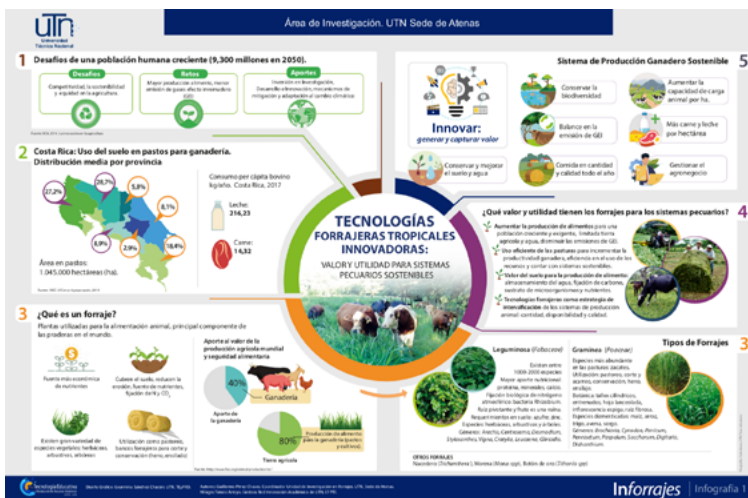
UTN Universidad Técnica Nacional

Área de Investigación. UTN Sede de Atenas

1 Desafíos de una población humana creciente (9,300 millones en 2050).

Desafíos
Competitividad, la sostenibilidad y equidad en la agricultura.

Retos
Mayor producción alimento, menor emisión de gases efecto invernadero (GEI)

Aportes
Inversión en investigación, Desarrollo alimentación, mecanismos de mitigación y adaptación al cambio climático

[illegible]

2 Costa Rica: Uso del suelo en pastos para ganadería. Distribución media por provincia

27,2%
20,7%
5,8%
8,1%
6,9%
2,9%
18,4%

Área en pastos: 1.045.000 hectáreas (ha).

Consumo per cápita bovino kg/año. Costa Rica, 2017

Leche: 216,23

Carne: 14,52

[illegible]

3 ¿Qué es un forraje?
Plantas utilizadas para la alimentación animal, principal componente de las praderas en el mundo.

Fuente más económica de nutrientes

Cubren el suelo, reducen la erosión, fuente de nutrientes, fijación de N y $CO_2$

Existen gran variedad de especies vegetales: herbáceas, arbustivas, arbóreas

Utilización como pastoreo, bancos forrajeros para corta y conservación (heno, ensilado)

Aporte al valor de la producción agrícola mundial y seguridad alimentaria

40%
Aporte de la ganadería
Ganadería

80%
Producción de alimento para la ganadería (pastos y forrajes)
Tierra agrícola

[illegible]

5 Sistema de Producción Ganadero Sostenible

Innovar: generar y capturar valor

Conservar la biodiversidad
Aumentar la capacidad de carga animal por ha.
Balance en la emisión de GEI
Más carne y leche por hectárea
Conservar y mejorar el suelo y agua
Comida en cantidad y calidad todo el año
Gestionar el agronegocio

TECNOLOGÍAS FORRAJERAS TROPICALES INNOVADORAS:
VALOR Y UTILIDAD PARA SISTEMAS PECUARIOS SOSTENIBLES

4 ¿Qué valor y utilidad tienen los forrajes para los sistemas pecuarios?

Aumentar la producción de alimentos para una población creciente y exigente, limitada tierra agrícola y agua, disminuir las emisiones de GEI.
Uso eficiente de los pastos para incrementar la productividad ganadera, eficiencia en el uso de los recursos y contar con sistemas sostenibles.
Valor del suelo para la producción de alimento: almacenamiento del agua, fijación de carbono, sustrato de microorganismos y nutrientes.
Tecnologías Forrajeras como estrategia de intensificación de los sistemas de producción animal: cantidad, disponibilidad y calidad.

3 Tipos de Forrajes

Leguminosas (Fabaceae)
Existen entre 1000-2000 especies. Mayor aporte nutricional: proteínas, minerales, calcio. Fijación biológica de nitrógeno atmosférico (bacteria Rhizobium). Raíz pivotante y fruto es una vaina. Requerimientos en suelo: azufre, etc. Especies herbáceas, arbustivas y árboles. Géneros: Arachis, Canavalia, Desmodium, Stylosanthes, Vigna, Crotalia, Leucaena, Gliricidia.

Gramíneas (Poaceae)
Especies más abundantes en las pasturas. Utilización: pastoreo, corte y acarreo, conservación, heno, ensilaje. Sistema de raíces cilíndricas, entrenudos, hoja lanceolada, inflorescencia espiga, raíz fibrosa. Especies domesticadas: maíz, arroz, trigo, avena, sorgo. Géneros: Brachiaria, Cynodon, Panicum, Pennisetum, Paspalum, Saccharum, Digitaria, Dichanthium.

OTROS FORRAJES
Nacedero (Trichanthera) | Morera (Morus spp) | Botón de oro (Tithonia spp)

TecnologíaEducativa

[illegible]

Inforrajes | Infografía 1